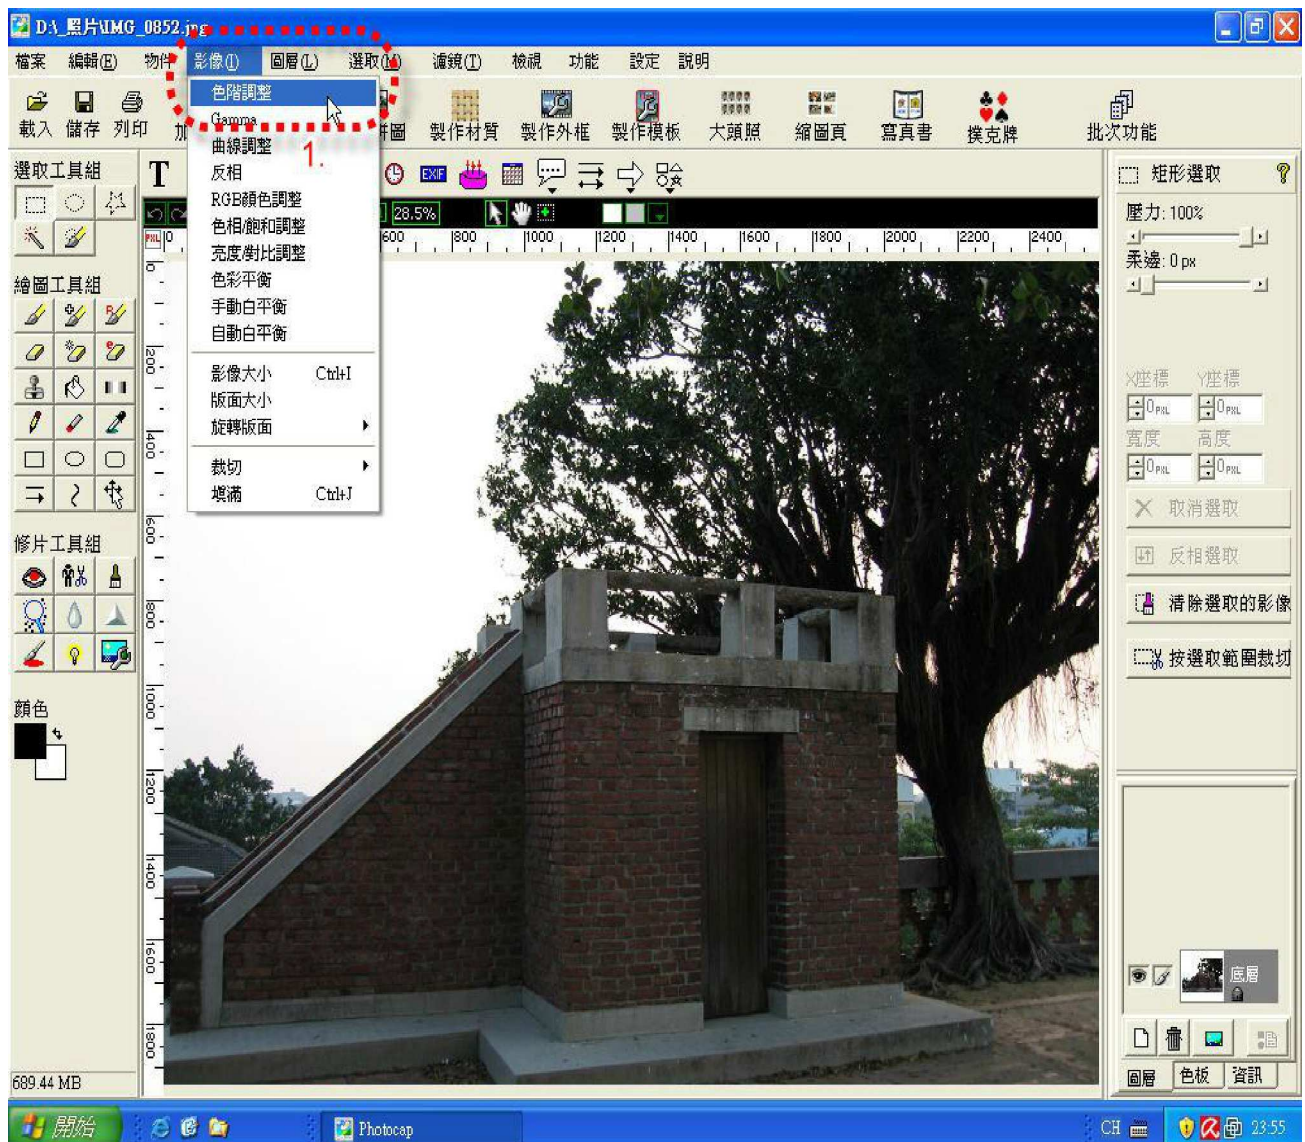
D:\_照片\IMG_0852.jpg

檔案 編輯(E) 物件 影像(I) 圖層(L) 選取(M) 濾鏡(T) 檢視 功能 設定 說明

載入 儲存 列印 加 拼圖 製作材質 製作外框 製作模板 大頭照 縮圖頁 寫真書 撲克牌 批次功能

色階調整
Gamma
曲線調整
反相
RGB顏色調整
色相/飽和調整
亮度/對比調整
色彩平衡
手動白平衡
自動白平衡
影像大小 Ctrl+I
版面大小
旋轉版面
裁切
填滿 Ctrl+J

1.

選取工具組
T
EXIF
28.5%
0 600 800 1000 1200 1400 1600 1800 2000 2200 2400
0 200 400 600 800 1000 1200 1400 1600 1800

繪圖工具組

修片工具組

顏色

689.44 MB

矩形選取
壓力: 100%
柔邊: 0 px
X座標 Y座標
0 PXL 0 PXL
寬度 高度
0 PXL 0 PXL
取消選取
反相選取
清除選取的影像
按選取範圍裁切

底層

圖層 色板 資訊

開始 Photocap CH 23:55